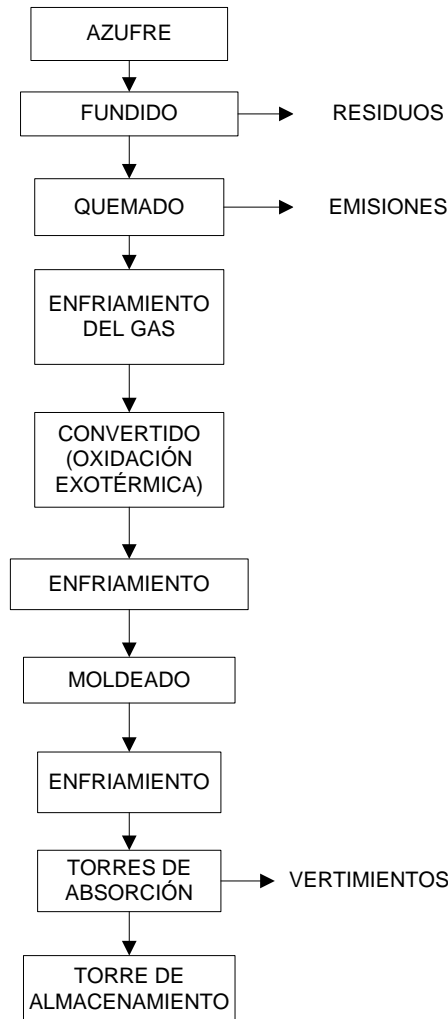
AZUFRE

FUNDIDO

RESIDUOS

QUEMADO

EMISIONES

ENFRIAMIENTO DEL GAS

CONVERTIDO (OXIDACIÓN EXOTÉRMICA)

ENFRIAMIENTO

MOLDEADO

ENFRIAMIENTO

TORRES DE ABSORCIÓN

VERTIMIENTOS

TORRE DE ALMACENAMIENTO